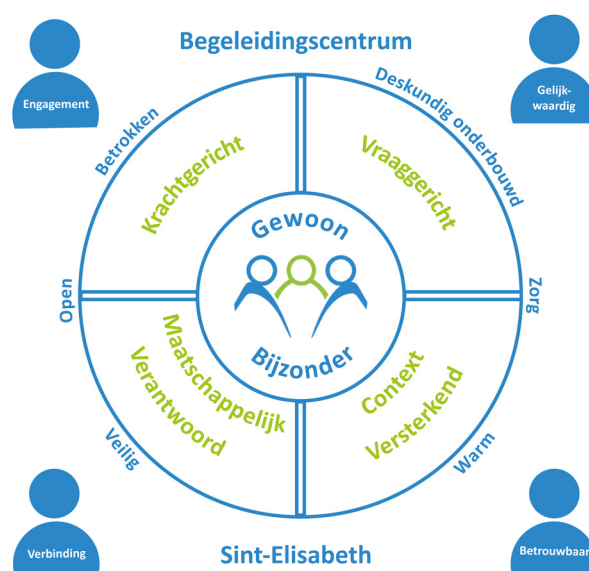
Begeleidingscentrum

Engagement

Gelijkwaardig

Betrokken

Deskundig onderbouwd

Krachtgericht

Vraaggericht

Gewoon

Open

Zorg

Bijzonder

Maatschappelijk Verantwoord

Context Versterkend

Veilig

Warm

Verbinding

Sint-Elisabeth

Betrouwbaar